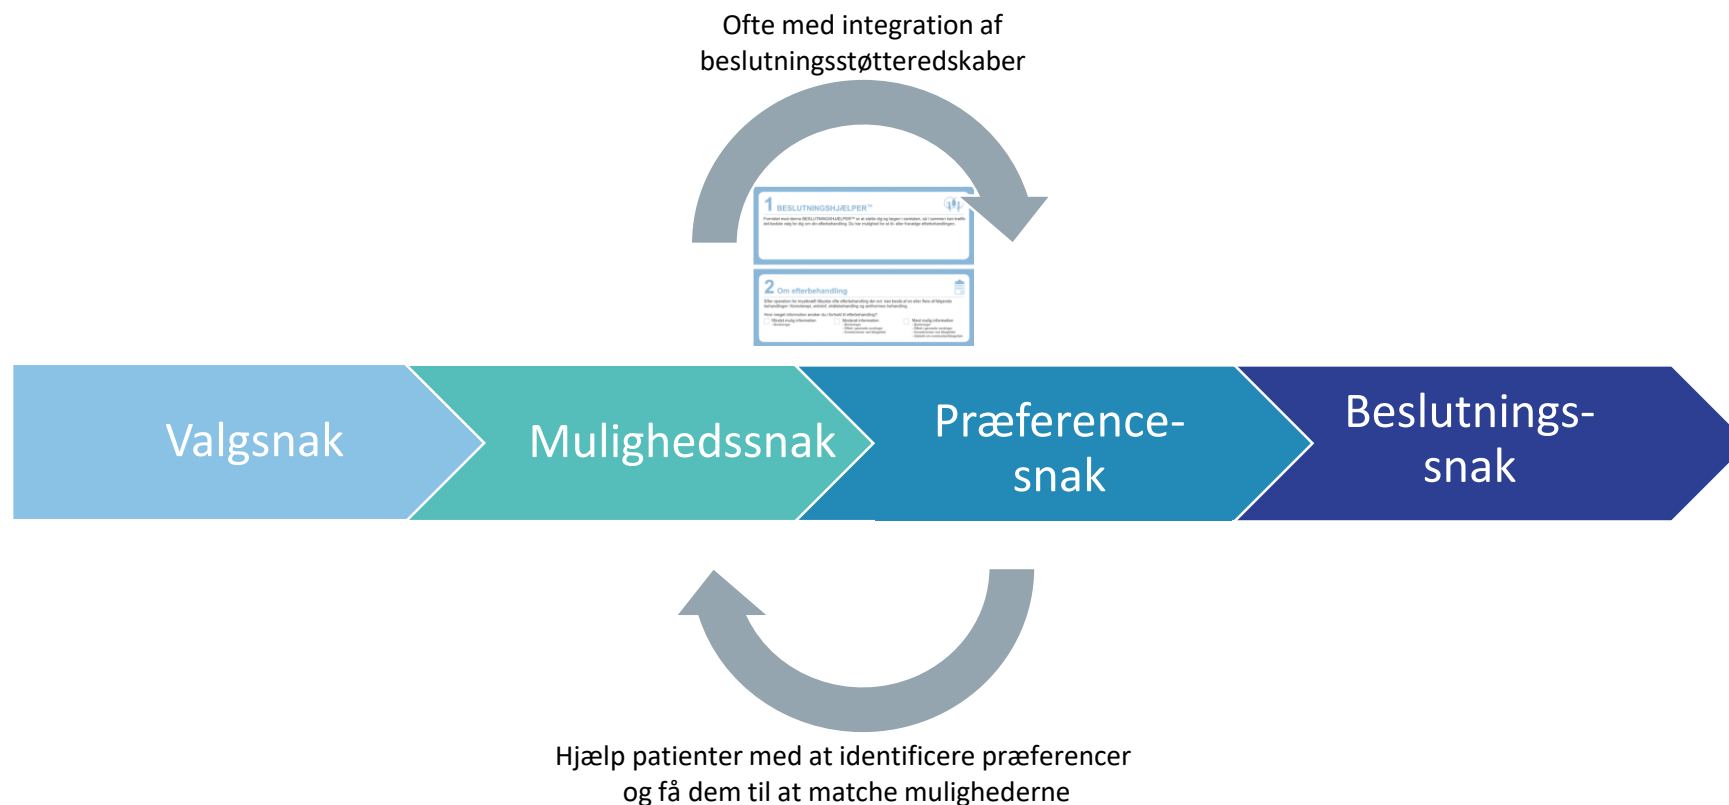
Ofte med integration af beslutningsstøtteredskaber

1 BESLUTNINGSHJÆLPER™

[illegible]

2 Om efterbehandling

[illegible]

Valgsnak

Mulighedssnak

Præference-snak

Beslutnings-snak

Hjælp patienter med at identificere præferencer og få dem til at matche mulighederne